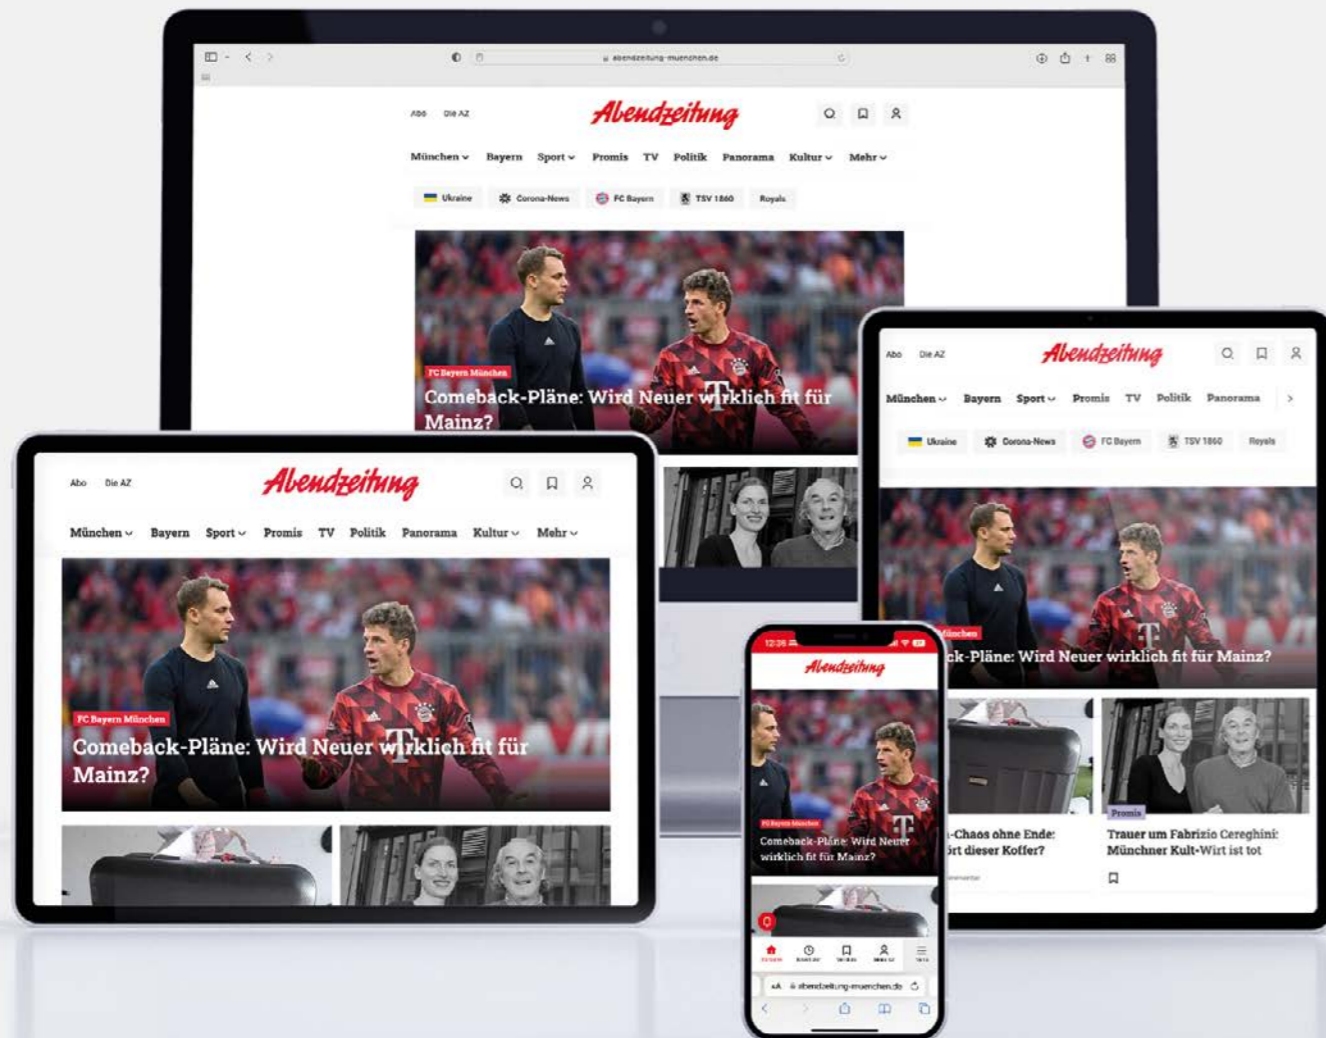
abendzeitung-muenchen.de

Abo Die AZ

Abendzeitung

München Bayern Sport Promis TV Politik Panorama Kultur Mehr

Ukraine Corona-News FC Bayern TSV 1860 Royals

FC Bayern München

Comeback-Pläne: Wird Neuer wirklich fit für Mainz?

Abo Die AZ

Abendzeitung

München Bayern Sport Promis TV Politik Panorama

Ukraine Corona-News FC Bayern TSV 1860 Royals

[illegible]ck-Pläne: Wird Neuer wirklich fit für Mainz?

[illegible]-Chaos ohne Ende: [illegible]rt dieser Koffer?

Promis

Trauer um Fabrizio Cereghini: Münchner Kult-Wirt ist tot

Abo Die AZ

Abendzeitung

München Bayern Sport Promis TV Politik Panorama Kultur Mehr

FC Bayern München

Comeback-Pläne: Wird Neuer wirklich fit für Mainz?

12:36

Abendzeitung

FC Bayern München

Comeback-Pläne: Wird Neuer wirklich fit für Mainz?

AA abendzeitung-muenchen.de